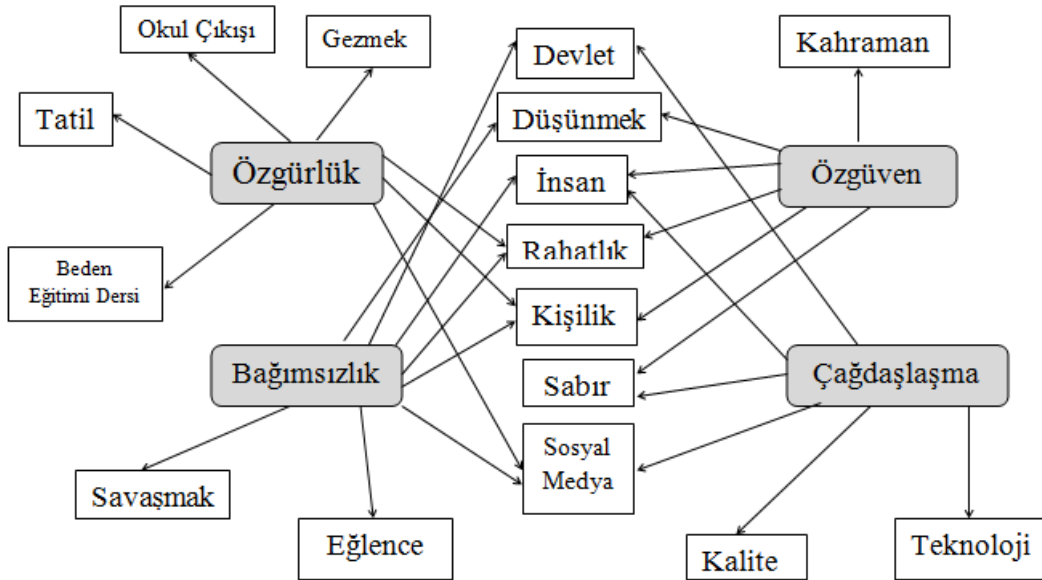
Okul Çıkışı

Gezmek

Tatil

Özgürlük

Beden Eğitimi Dersi

Devlet

Düşünmek

İnsan

Rahatlık

Kişilik

Sabır

Sosyal Medya

Kahraman

Özgüven

Bağımsızlık

Çağdaşlaşma

Savaşmak

Eğlence

Kalite

Teknoloji